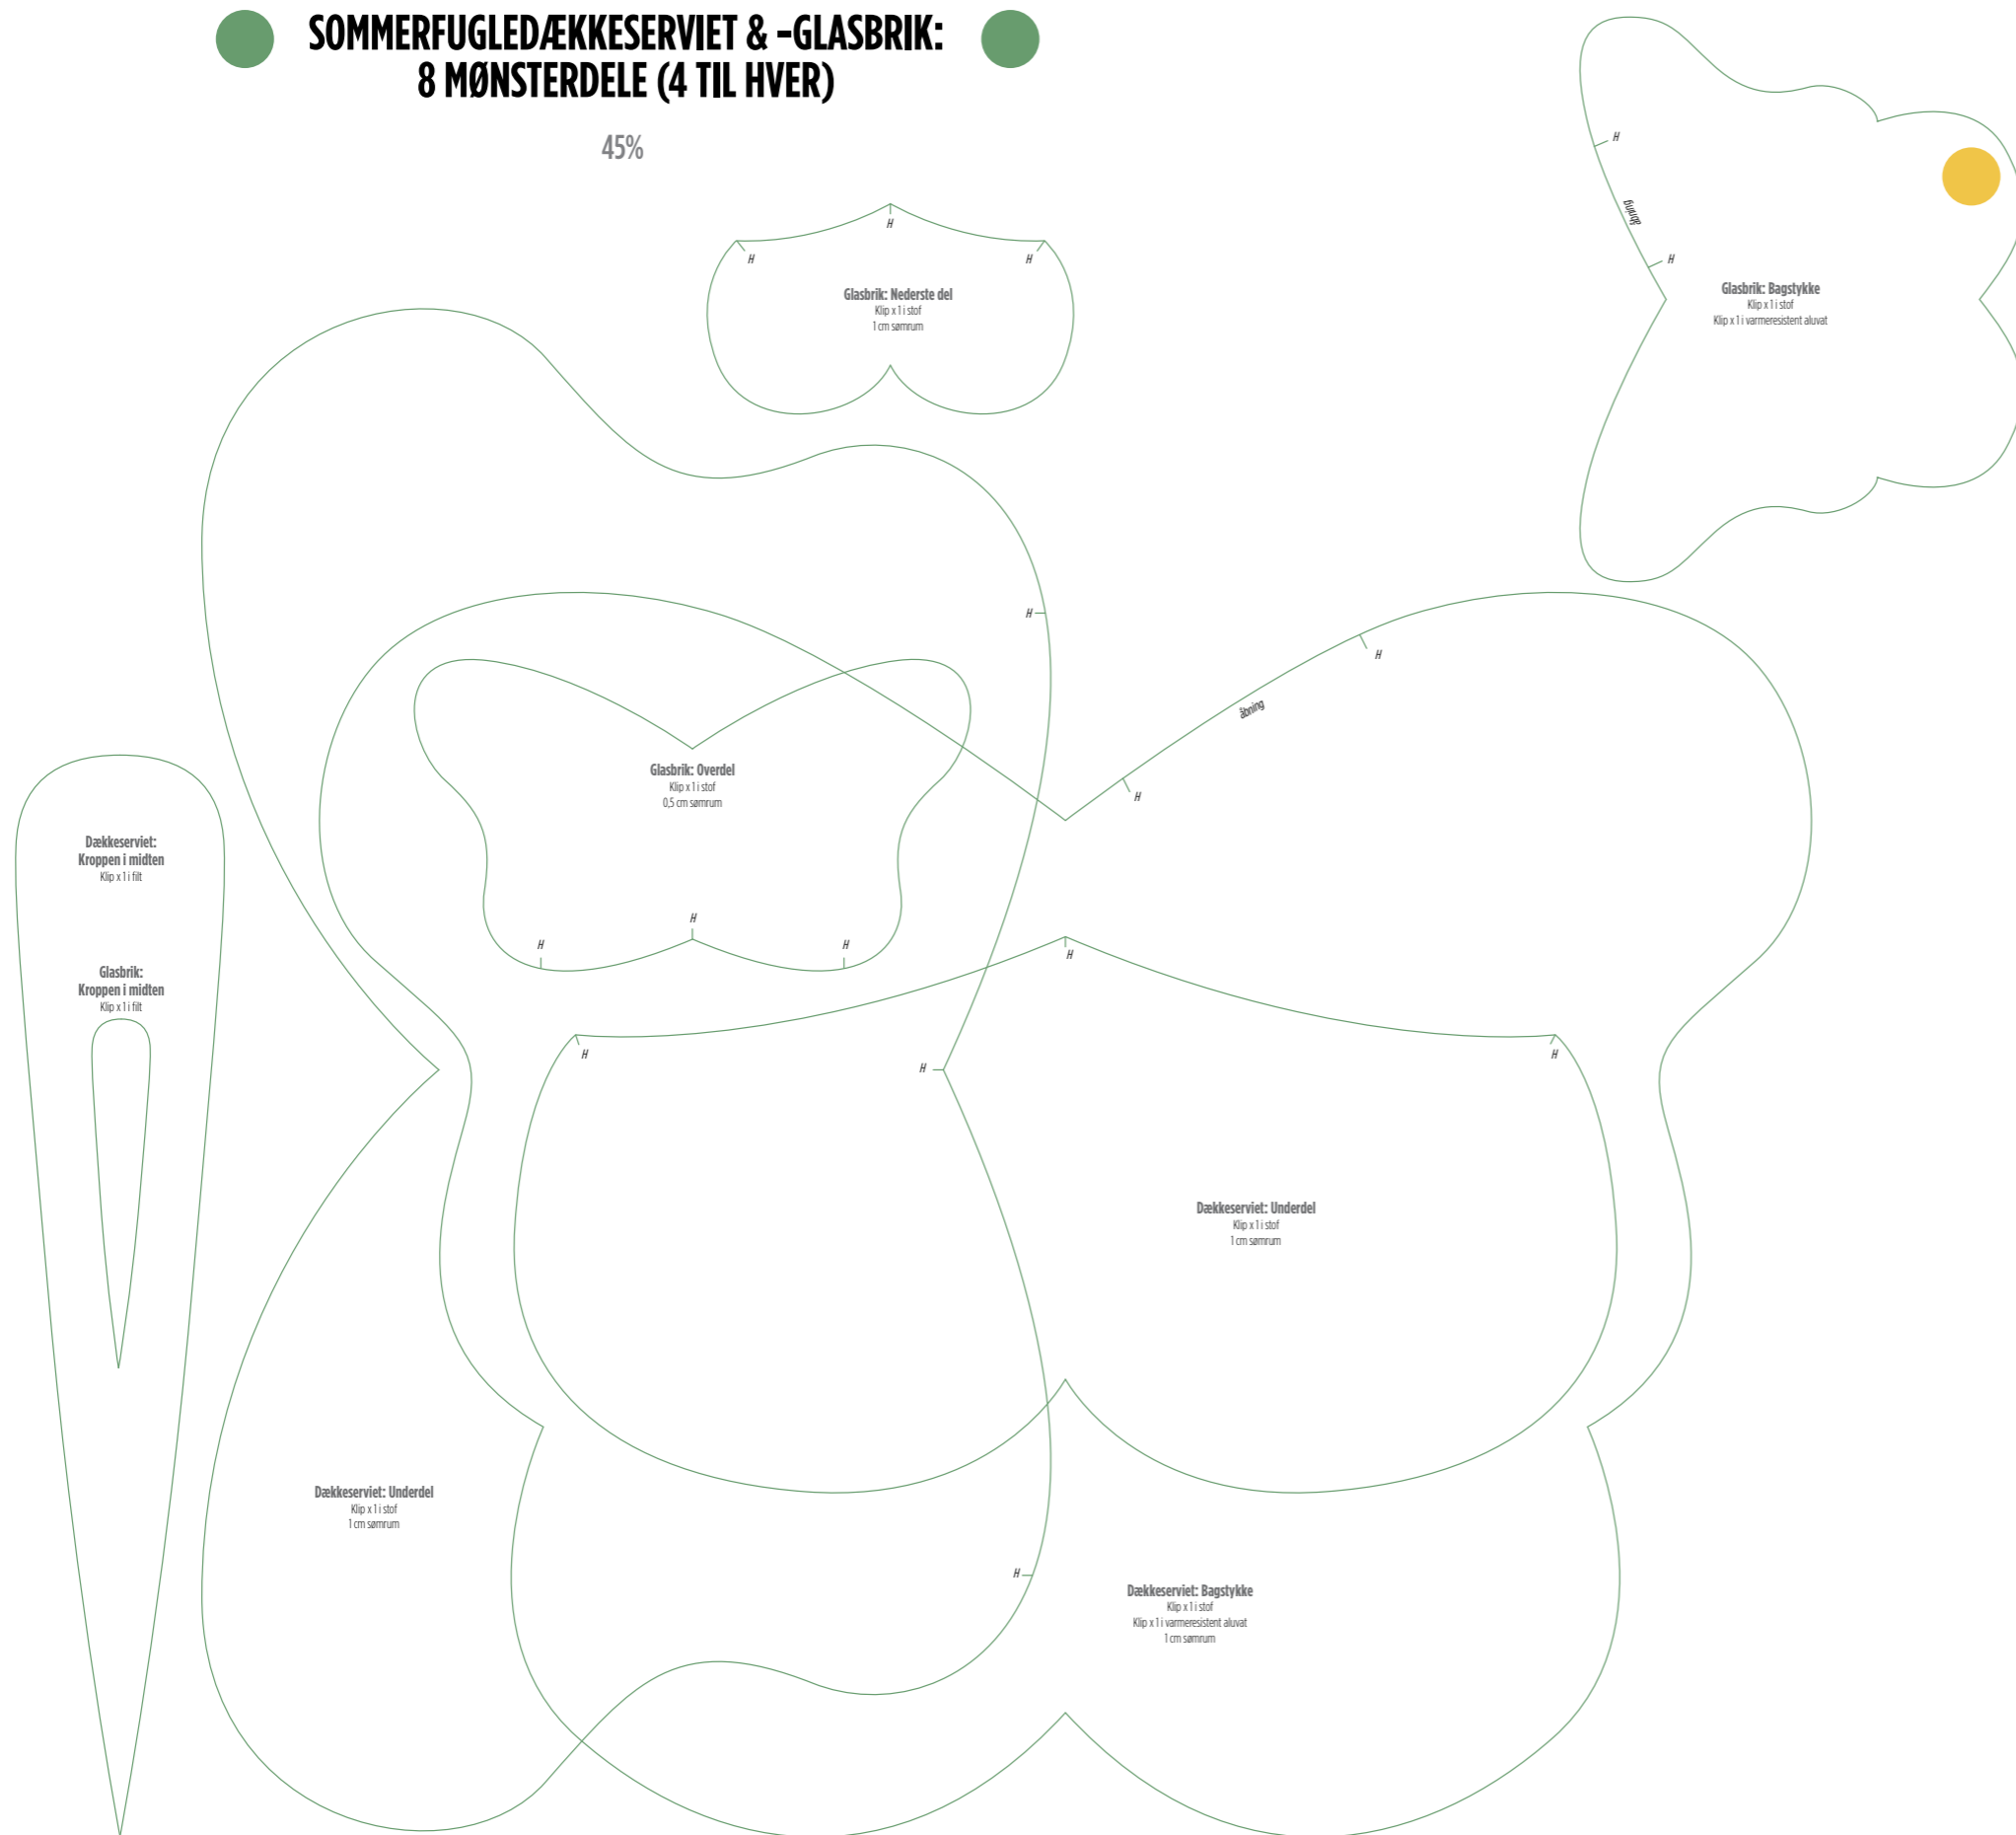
SOMMERFUGLEDÆKKESERVIET & -GLASBRIK:
8 MØNSTERDELE (4 TIL HVER)

45%

H
H
H
Glasbrik: Nederste del
Klip x 1 i stof
1 cm sømrum

H
åbning
H
Glasbrik: Bagstykke
Klip x 1 i stof
Klip x 1 i varmeresistent aluvat

H
H
åbning
H

Glasbrik: Overdel
Klip x 1 i stof
0,5 cm sømrum
H
H
H

Dækkeserviet:
Kroppen i midten
Klip x 1 i filt

Glasbrik:
Kroppen i midten
Klip x 1 i filt

H
H
H
H

Dækkeserviet: Underdel
Klip x 1 i stof
1 cm sømrum

Dækkeserviet: Underdel
Klip x 1 i stof
1 cm sømrum

H
Dækkeserviet: Bagstykke
Klip x 1 i stof
Klip x 1 i varmeresistent aluvat
1 cm sømrum